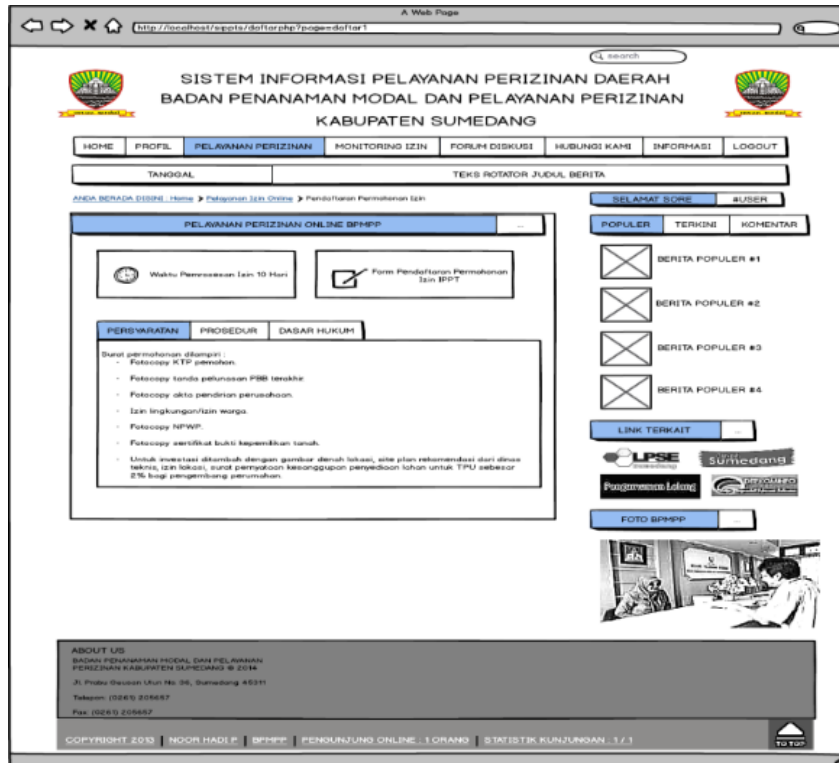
A Web Page

http://localhost/sippts/daftar.php?page=daftar1

search

SISTEM INFORMASI PELAYANAN PERIZINAN DAERAH
BADAN PENANAMAN MODAL DAN PELAYANAN PERIZINAN
KABUPATEN SUMEDANG

HOME | PROFIL | PELAYANAN PERIZINAN | MONITORING IZIN | FORUM DISKUSI | HUBUNGI KAMI | INFORMASI | LOGOUT

TANGGAL | TEKS ROTATOR JUDUL BERITA

ANDA BERADA DISINI : Home > Pelayanan Izin Online > Pendaftaran Permohonan Izin

SELAMAT SORE | #USER

PELAYANAN PERIZINAN ONLINE BPMPP ...

POPULER | TERKINI | KOMENTAR

Waktu Pemrosesan Izin 10 Hari

Form Pendaftaran Permohonan Izin IPPT

BERITA POPULER #1
BERITA POPULER #2
BERITA POPULER #3
BERITA POPULER #4

PERSYARATAN | PROSEDUR | DASAR HUKUM

Surat permohonan dilampiri :
- Fotocopy KTP pemohon.
- Fotocopy tanda pelunasan PBB terakhir.
- Fotocopy akta pendirian perusahaan.
- Izin lingkungan/izin warga.
- Fotocopy NPWP.
- Fotocopy sertifikat bukti kepemilikan tanah.
- Untuk investasi ditambah dengan gambar denah lokasi, site plan rekomendasi dari dinas teknis, izin lokasi, surat pernyataan kesanggupan penyediaan lahan untuk TPU sebesar 2% bagi pengembang perumahan.

LINK TERKAIT ...

LPSE
Sumedang
Pangeran Lokal
DISKOMINFO

FOTO BPMPP ...

ABOUT US
BADAN PENANAMAN MODAL DAN PELAYANAN PERIZINAN KABUPATEN SUMEDANG © 2014
Jl. Prabu Geusan Ulun No. 36, Sumedang 45311
Telepon: (0261) 205657
Fax: (0261) 205657

COPYRIGHT 2013 | NOOR HADI P | BPMPP | PENGUNJUNG ONLINE : 1 ORANG | STATISTIK KUNJUNGAN : 1 / 1

TO TOP